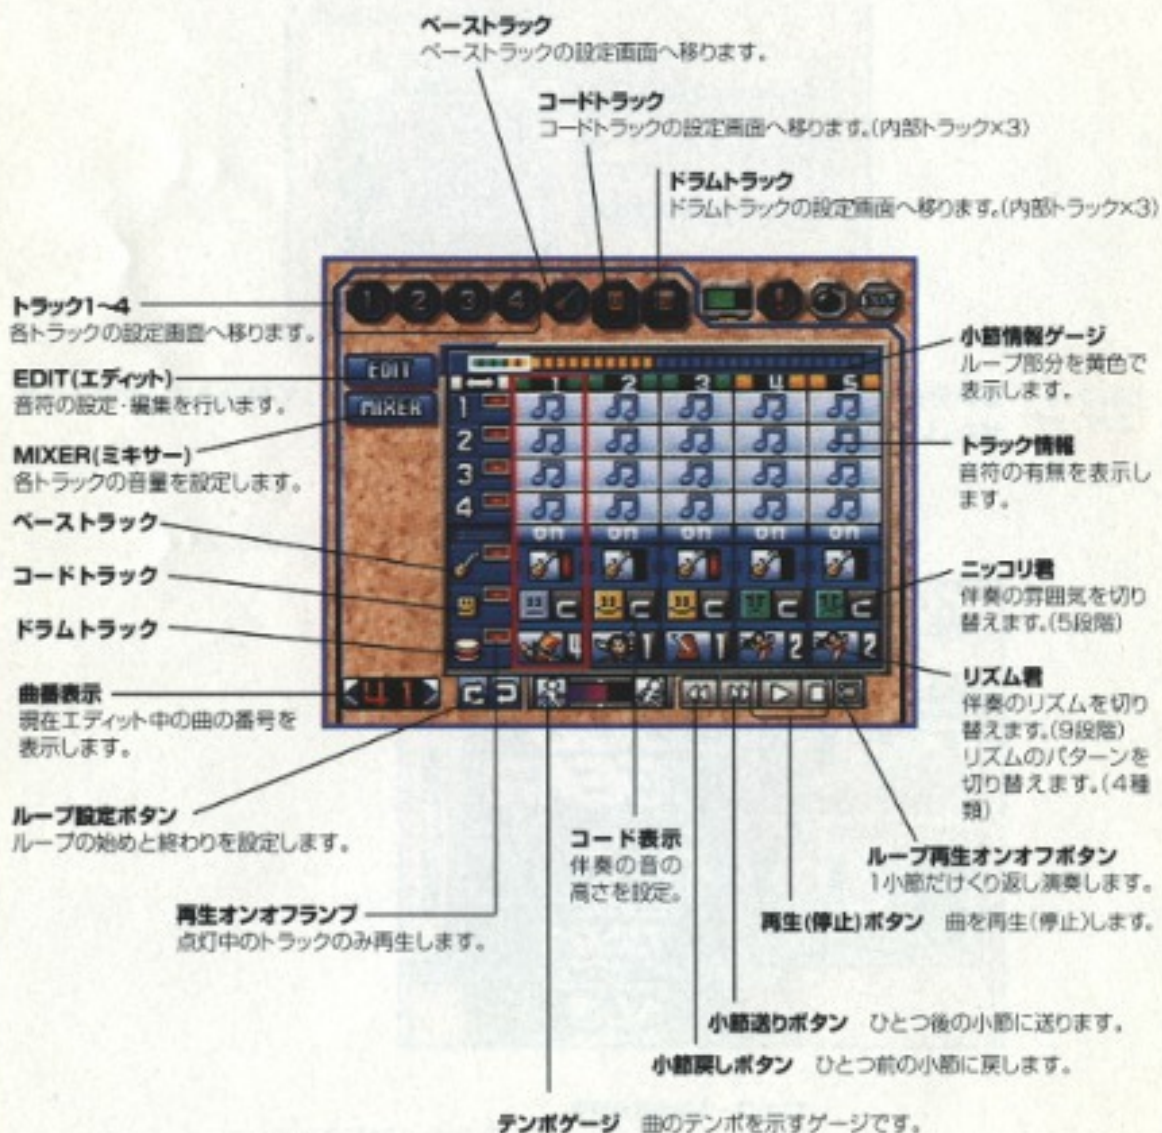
ベーストラック
ベーストラックの設定画面へ移ります。

コードトラック
コードトラックの設定画面へ移ります。(内部トラック×3)

ドラムトラック
ドラムトラックの設定画面へ移ります。(内部トラック×3)

トラック1~4
各トラックの設定画面へ移ります。

EDIT(エディット)
音符の設定・編集を行います。

MIXER(ミキサー)
各トラックの音量を設定します。

ベーストラック

コードトラック

ドラムトラック

曲番表示
現在エディット中の曲の番号を表示します。

ループ設定ボタン
ループの始めと終わりを設定します。

再生オンオフランプ
点灯中のトラックのみ再生します。

EDIT
MIXER
1 2 3 4 5
on on on on on
4 1

小節情報ゲージ
ループ部分を黄色で表示します。

トラック情報
音符の有無を表示します。

ニッコリ君
伴奏の雰囲気を切り替えます。(5段階)

リズム君
伴奏のリズムを切り替えます。(9段階)
リズムのパターンを切り替えます。(4種類)

ループ再生オンオフボタン
1小節だけくり返し演奏します。

コード表示
伴奏の音の高さを設定。

再生(停止)ボタン　曲を再生(停止)します。

小節送りボタン　ひとつ後の小節に送ります。

小節戻しボタン　ひとつ前の小節に戻します。

テンポゲージ　曲のテンポを示すゲージです。